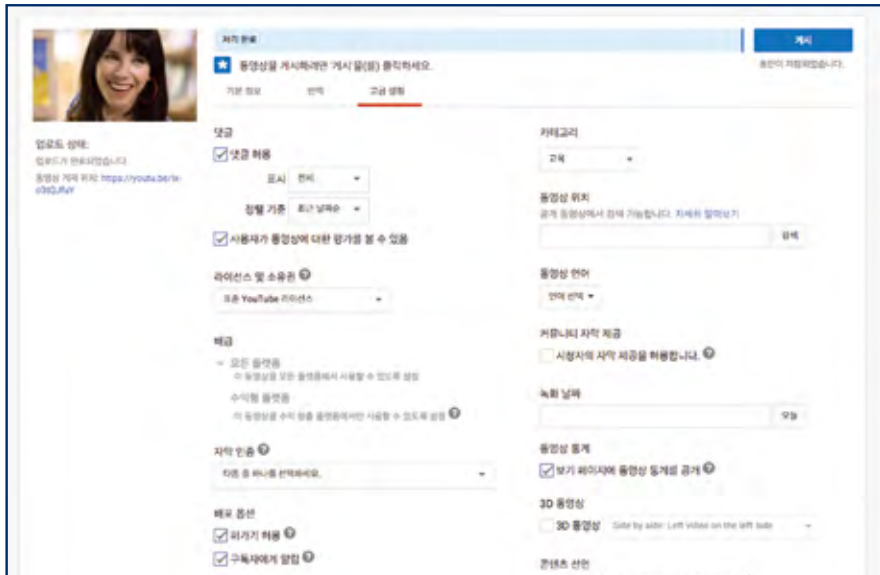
처리 완료

게시

동영상을 게시하려면 '게시'을(를) 클릭하세요.

혼인이 저장되었습니다.

기본 정보 번역 고급 설정

업로드 상태:
업로드가 완료되었습니다.
동영상 게재 위치: https://youtu.be/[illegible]

댓글
댓글 허용
표시 전체
정렬 기준 최근 날짜순
사용자가 동영상에 대한 평가를 볼 수 있음

라이선스 및 소유권
표준 YouTube 라이선스

배급
모든 플랫폼
이 동영상을 모든 플랫폼에서 사용할 수 있도록 설정
수익형 플랫폼
이 동영상을 수익 창출 플랫폼에서만 사용할 수 있도록 설정

자막 인증
다음 중 하나를 선택하세요.

배포 옵션
퍼가기 허용
구독자에게 알림

카테고리
교육

동영상 위치
공개 동영상에서 검색 가능합니다. 자세히 알아보기
검색

동영상 언어
언어 선택

커뮤니티 자막 제공
시청자의 자막 제공을 허용합니다.

녹화 날짜
오늘

동영상 통계
보기 페이지에 동영상 통계를 공개

3D 동영상
3D 동영상 Side by side: Left video on the left side

콘텐츠 선언